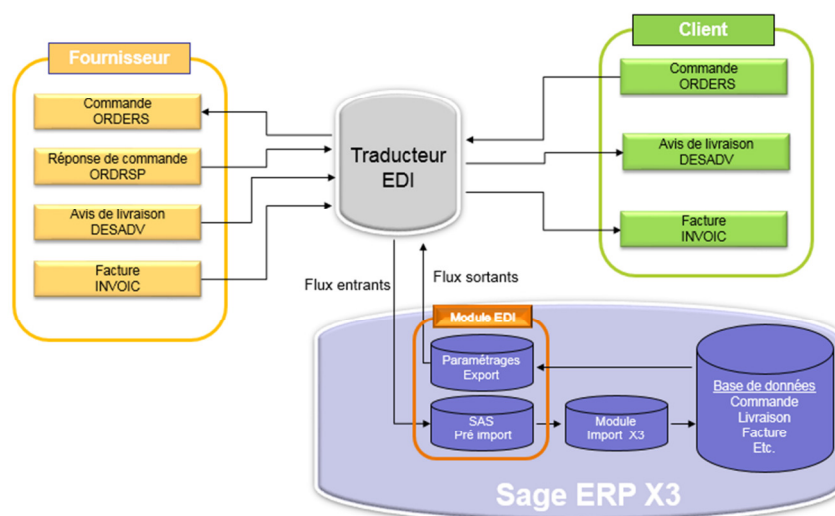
Fournisseur

Commande
ORDERS

Réponse de commande
ORDRSP

Avis de livraison
DESADV

Facture
INVOIC

Traducteur
EDI

Client

Commande
ORDERS

Avis de livraison
DESADV

Facture
INVOIC

Flux entrants

Flux sortants

Module EDI

Paramétrages
Export

SAS
Pré import

Module
Import X3

Base de données
Commande
Livraison
Facture
Etc.

Sage ERP X3